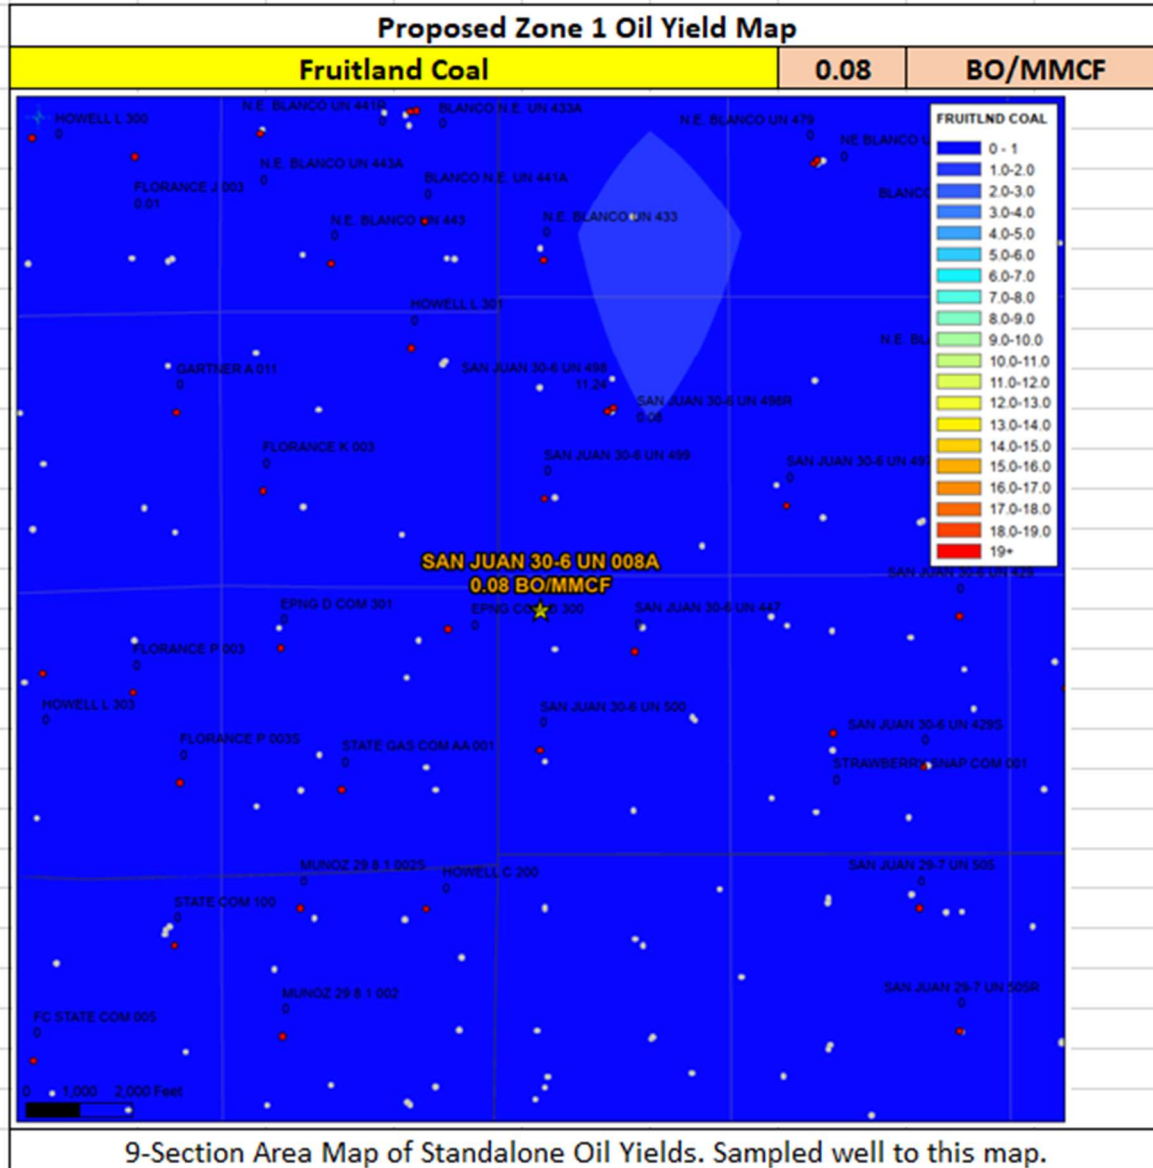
Proposed Zone 1 Oil Yield Map

| Fruitland Coal | 0.08 | BO/MMCF |
|---|---|---|

HOWELL L 300
0
N.E. BLANCO UN 441R
BLANCO N.E. UN 433A
0
N.E. BLANCO UN 479
0
NE BLANCO
0
N.E. BLANCO UN 443A
0
FLORANCE J 003
0.01
BLANCO N.E. UN 441A
0
BLANCO
N.E. BLANCO UN 443
0
N.E. BLANCO UN 433
0
HOWELL L 301
0
N.E. BL
GARTNER A 011
0
SAN JUAN 30-6 UN 498
11.26
SAN JUAN 30-6 UN 498R
0.08
FLORANCE K 003
0
SAN JUAN 30-6 UN 499
0
SAN JUAN 30-6 UN 49
0
SAN JUAN 30-6 UN 008A
0.08 BO/MMCF
SAN JUAN 30-6 UN 429
0
EPNG D COM 301
0
EPNG CO 6 300
0
SAN JUAN 30-6 UN 447
0
FLORANCE P 003
0
HOWELL L 303
0
SAN JUAN 30-6 UN 500
0
SAN JUAN 30-6 UN 429S
0
FLORANCE P 003S
0
STATE GAS COM AA 001
0
STRAWBERRY SNAP COM 001
0
MUNOZ 29 8 1 002S
0
HOWELL C 200
0
SAN JUAN 29-7 UN 505
0
STATE COM 100
0
MUNOZ 29 8 1 002
0
SAN JUAN 29-7 UN 505R
0
FC STATE COM 005
0
0 1,000 2,000 Feet

FRUITLND COAL
0 - 1
1.0-2.0
2.0-3.0
3.0-4.0
4.0-5.0
5.0-6.0
6.0-7.0
7.0-8.0
8.0-9.0
9.0-10.0
10.0-11.0
11.0-12.0
12.0-13.0
13.0-14.0
14.0-15.0
15.0-16.0
16.0-17.0
17.0-18.0
18.0-19.0
19+

9-Section Area Map of Standalone Oil Yields. Sampled well to this map.